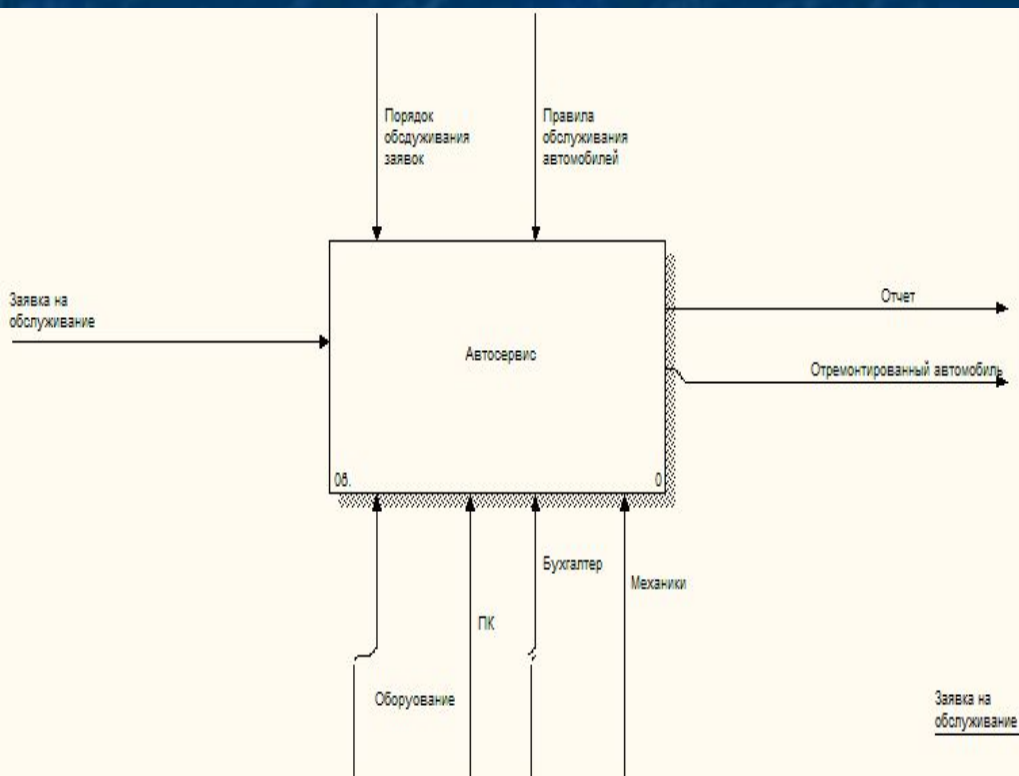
Порядок обсдуживания заявок

Правила обслуживания автомобилей

Заявка на обслуживание

Автосервис

Отчет

Отремонтированный автомобиль

0б.

0

Бухгалтер

Механики

ПК

Оборуование

Заявка на обслуживание